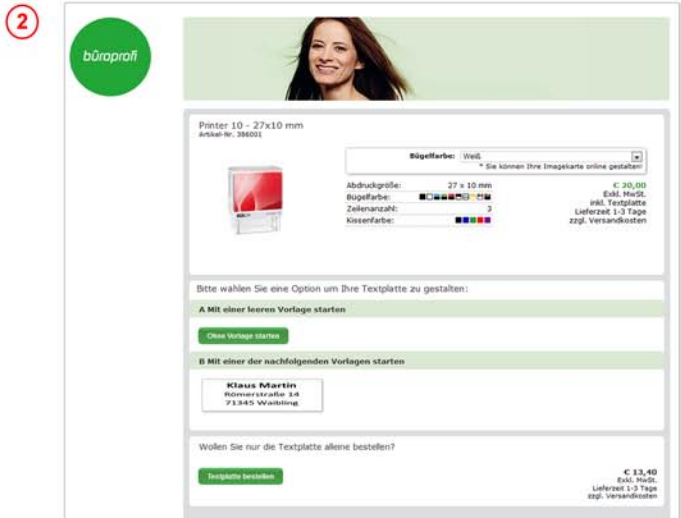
2

büroprofi

Printer 10 - 27x10 mm
Artikel-Nr. 386001

Bügelfarbe: Weiß
* Sie können Ihre Imagekarte online gestalten!

| Abdruckgröße: | 27 x 10 mm |
|---|---|
| Bügelfarbe: | |
| Zeilenanzahl: | 3 |
| Kissenfarbe: | |

€ 30,00
Exkl. MwSt.
inkl. Textplatte
Lieferzeit 1-3 Tage
zzgl. Versandkosten

Bitte wählen Sie eine Option um Ihre Textplatte zu gestalten:

A Mit einer leeren Vorlage starten

Ohne Vorlage starten

B Mit einer der nachfolgenden Vorlagen starten

Klaus Martin
Römerstraße 14
71345 Waibling

Wollen Sie nur die Textplatte alleine bestellen?

Textplatte bestellen

€ 13,40
Exkl. MwSt.
Lieferzeit 1-3 Tage
zzgl. Versandkosten